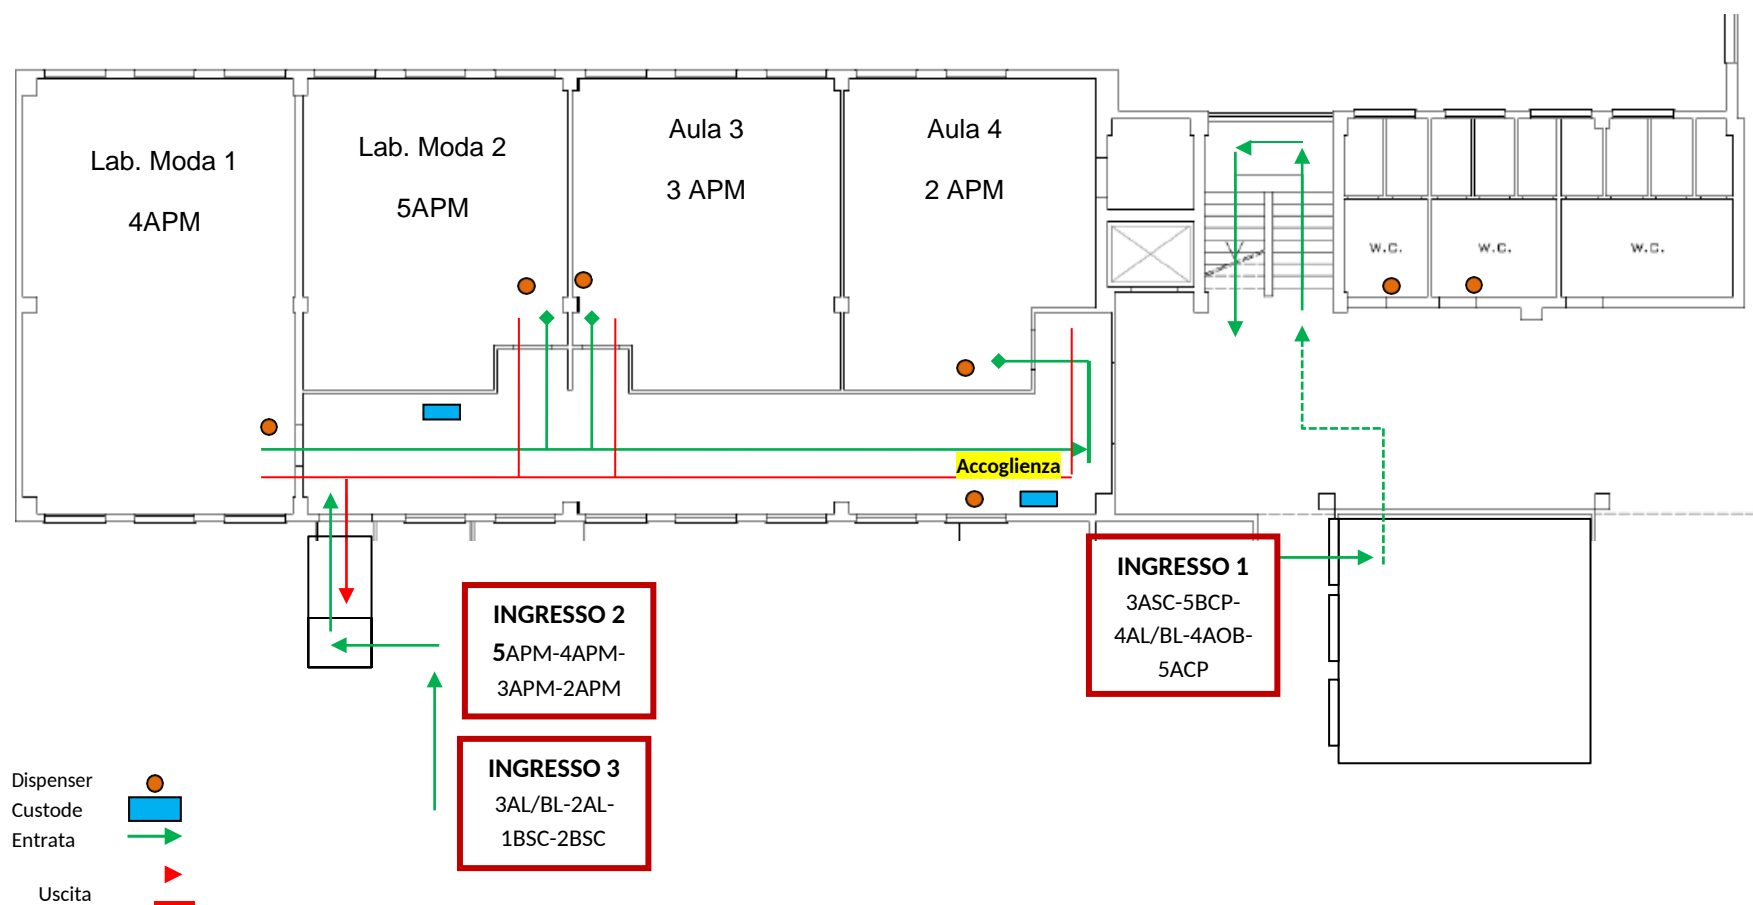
Lab. Moda 1

4APM

Lab. Moda 2

5APM

Aula 3

3 APM

Aula 4

2 APM

W.C.

W.C.

W.C.

Accoglienza

INGRESSO 1
3ASC-5BCP-
4AL/BL-4AOB-
5ACP

INGRESSO 2
5APM-4APM-
3APM-2APM

INGRESSO 3
3AL/BL-2AL-
1BSC-2BSC

Dispenser
Custode
Entrata

Uscita